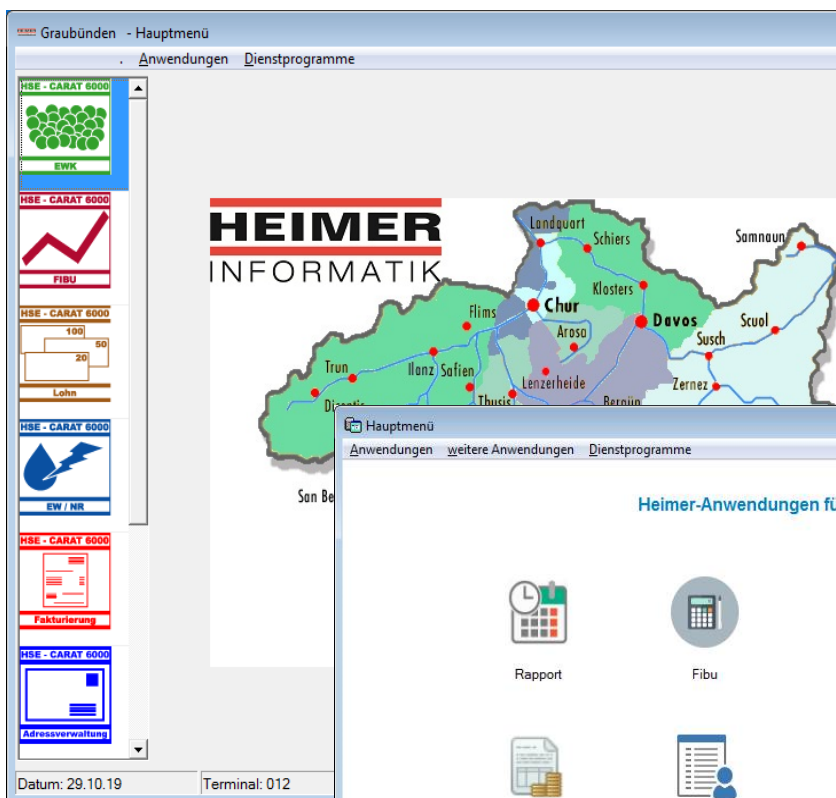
Graubünden - Hauptmenü

. Anwendungen Dienstprogramme

HSE - CARAT 6000
EWK

HSE - CARAT 6000
FIBU

HSE - CARAT 6000
100
50
20
Lohn

HSE - CARAT 6000
EW / NR

HSE - CARAT 6000
Fakturierung

HSE - CARAT 6000
Adressverwaltung

HEIMER
INFORMATIK

Landquart
Schiers
Samnaun
Chur
Klosters
Flims
Davos
Arosa
Scuol
Susch
Trun
Ilanz
Safien
Lenzerheide
Zernez
Disentis
Thusis
Bergün
San Be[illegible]

Hauptmenü

Anwendungen weitere Anwendungen Dienstprogramme

Heimer-Anwendungen fü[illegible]

Rapport

Fibu

Datum: 29.10.19

Terminal: 012